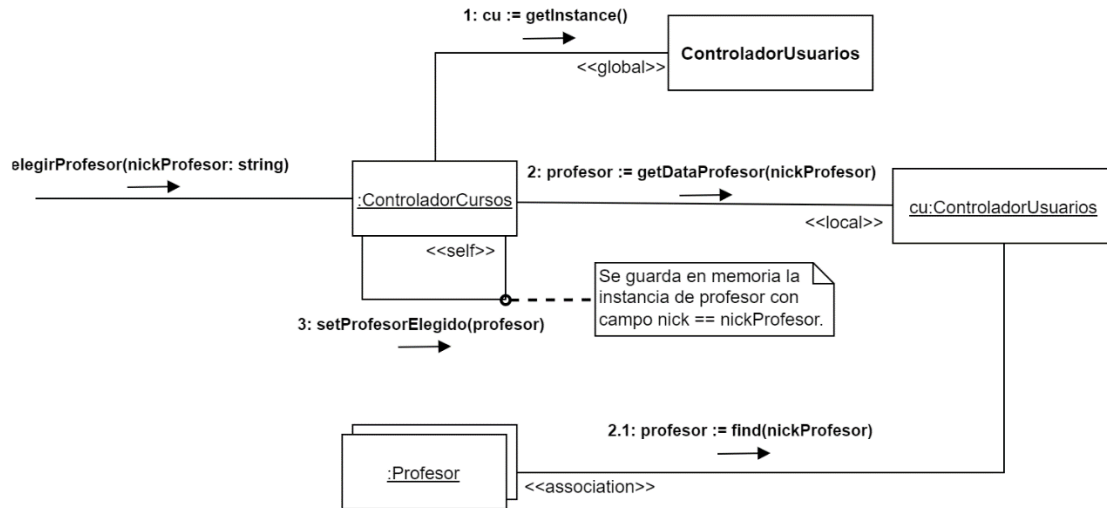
1: cu := getInstance()

<<global>>

ControladorUsuarios

elegirProfesor(nickProfesor: string)

:ControladorCursos

2: profesor := getDataProfesor(nickProfesor)

<<local>>

cu:ControladorUsuarios

<<self>>

Se guarda en memoria la instancia de profesor con campo nick == nickProfesor.

3: setProfesorElegido(profesor)

2.1: profesor := find(nickProfesor)

:Profesor

<<association>>